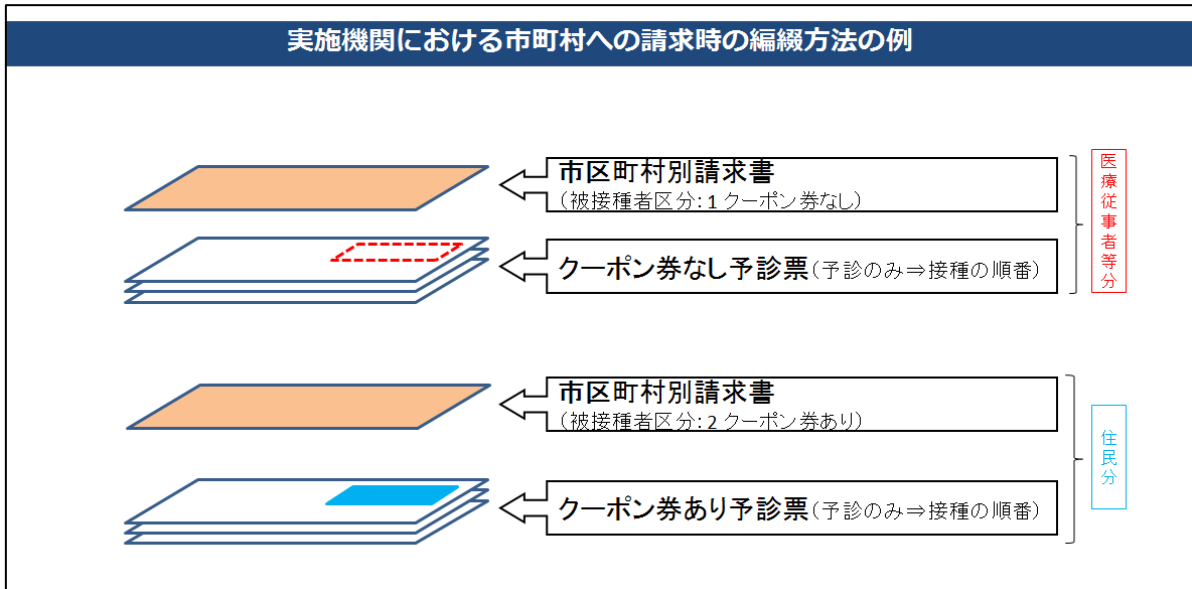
実施機関における市町村への請求時の編綴方法の例

市区町村別請求書
（被接種者区分: 1 クーポン券なし）

クーポン券なし予診票（予診のみ⇒接種の順番）

医療従事者等分

市区町村別請求書
（被接種者区分: 2 クーポン券あり）

クーポン券あり予診票（予診のみ⇒接種の順番）

住民分